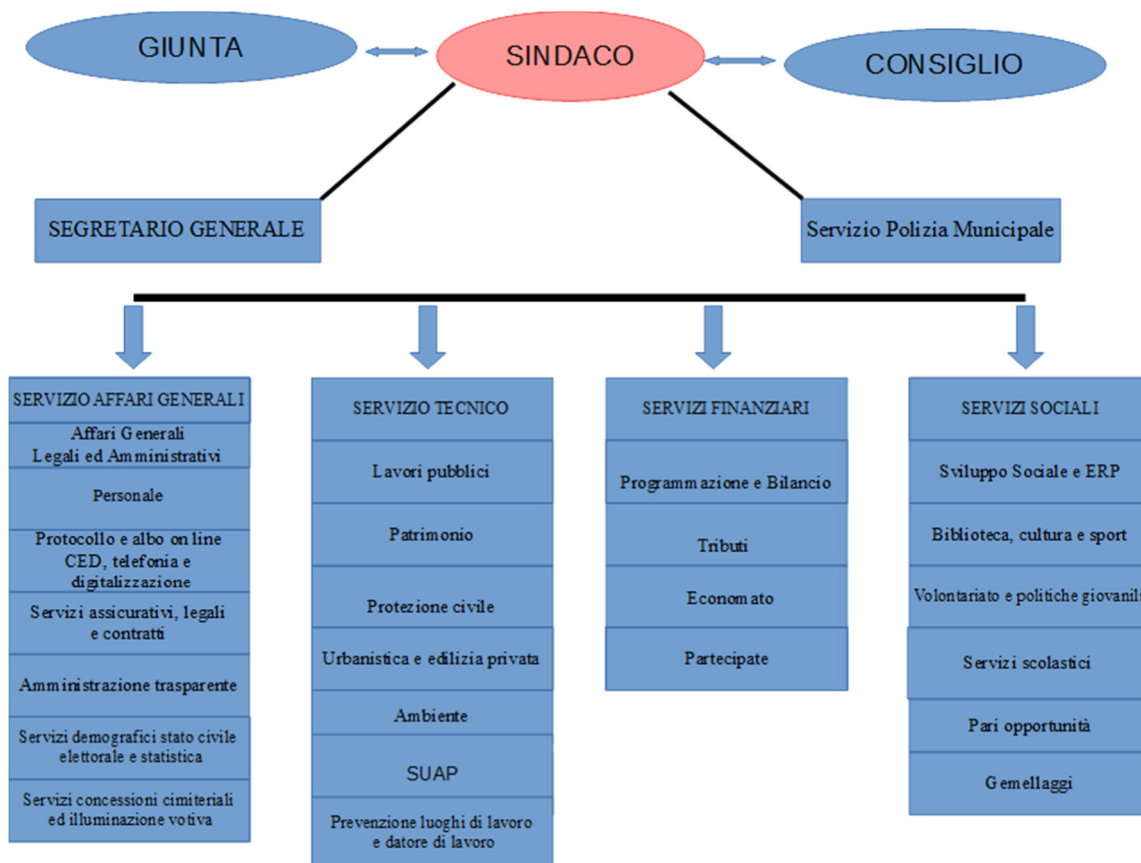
GIUNTA

SINDACO

CONSIGLIO

SEGRETARIO GENERALE

Servizio Polizia Municipale

SERVIZIO AFFARI GENERALI

Affari Generali Legali ed Amministrativi

Personale

Protocollo e albo on line CED, telefonia e digitalizzazione

Servizi assicurativi, legali e contratti

Amministrazione trasparente

Servizi demografici stato civile elettorale e statistica

Servizi concessioni cimiteriali ed illuminazione votiva

SERVIZIO TECNICO

Lavori pubblici

Patrimonio

Protezione civile

Urbanistica e edilizia privata

Ambiente

SUAP

Prevenzione luoghi di lavoro e datore di lavoro

SERVIZI FINANZIARI

Programmazione e Bilancio

Tributi

Economato

Partecipate

SERVIZI SOCIALI

Sviluppo Sociale e ERP

Biblioteca, cultura e sport

Volontariato e politiche giovanili

Servizi scolastici

Pari opportunità

Gemellaggi